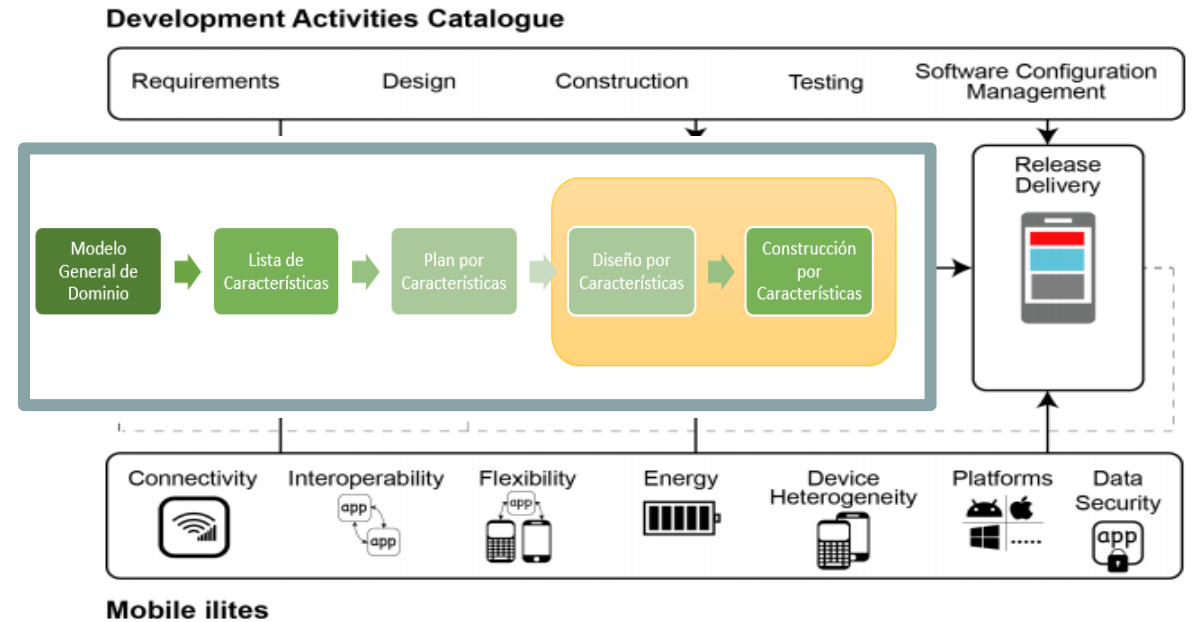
Development Activities Catalogue

Requirements

Design

Construction

Testing

Software Configuration Management

Modelo General de Dominio

Lista de Características

Plan por Características

Diseño por Características

Construcción por Características

Release Delivery

Connectivity

Interoperability

app

app

Flexibility

app

Energy

Device Heterogeneity

Platforms

Data Security

app

Mobile ilites